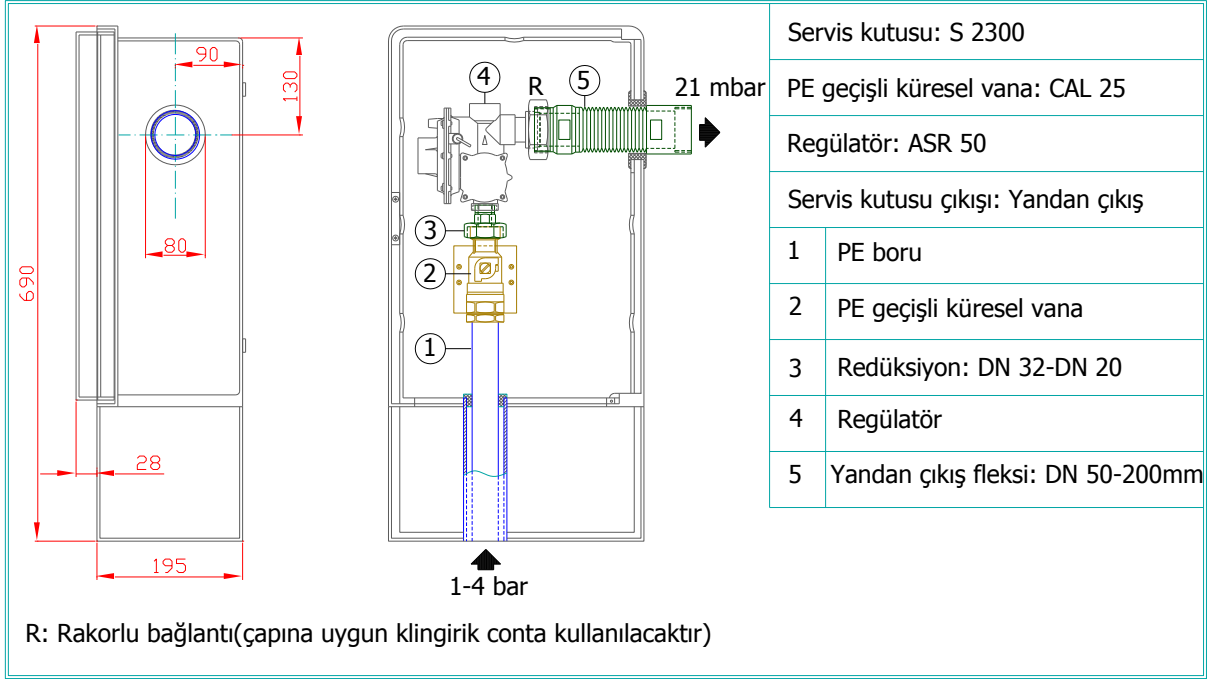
90

130

80

690

28

195

4

R

5

21 mbar

3

2

1

1-4 bar

| Servis kutusu: S 2300 | |
|---|---|
| PE geçişli küresel vana: CAL 25 | |
| Regülatör: ASR 50 | |
| Servis kutusu çıkışı: Yandan çıkış | |
| 1 | PE boru |
| 2 | PE geçişli küresel vana |
| 3 | Redüksiyon: DN 32-DN 20 |
| 4 | Regülatör |
| 5 | Yandan çıkış fleksi: DN 50-200mm |

R: Rakorlu bağlantı(çapına uygun klingirik conta kullanılacaktır)